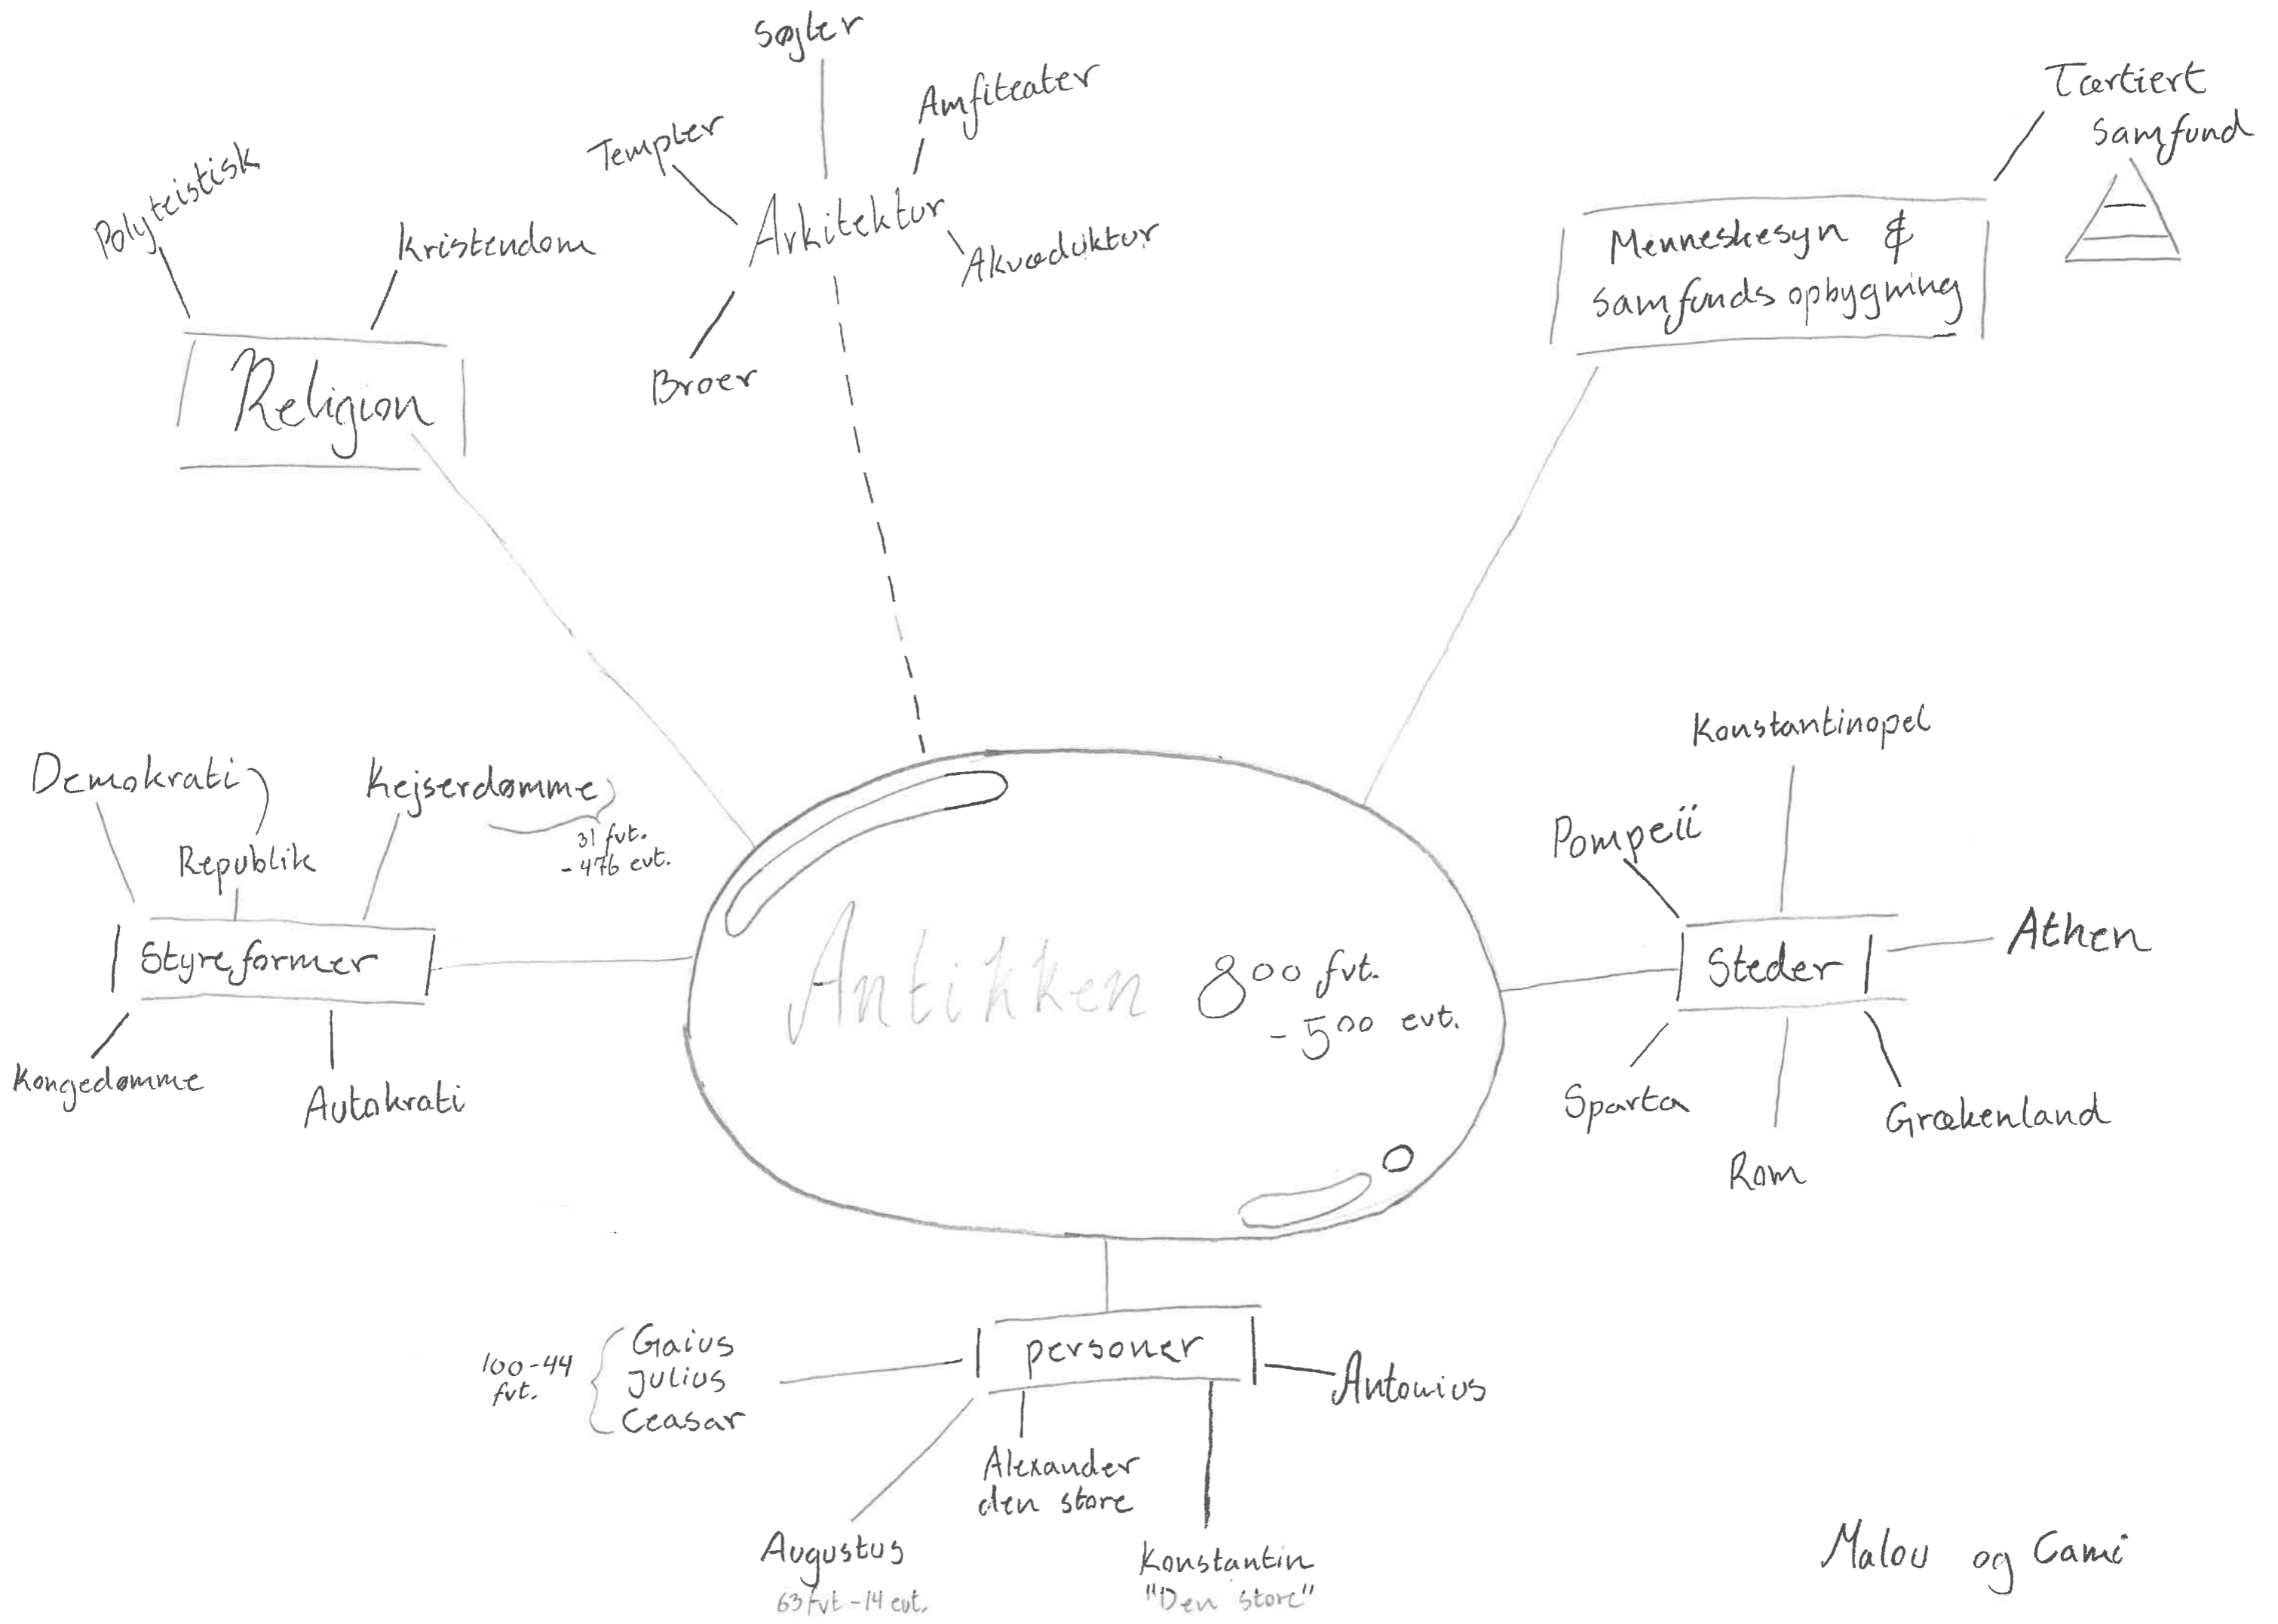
Søjler

Templer

Amfiteater

Arkitektur

Akvædukter

Broer

Polyteistisk

Kristendom

Religion

Tærtiert Samfund

Menneskesyn & samfunds opbygning

Antikken 800 fvt. - 500 evt.

Demokrati

Republik

Kejserdømme

31 fvt. - 476 evt.

Styreformer

Kongedømme

Autokrati

Konstantinopel

Pompeii

Athen

Steder

Sparta

Rom

Grækenland

100-44 fvt.

Gaius Julius Ceasar

personer

Antonius

Alexander den store

Augustus 63 fvt - 14 evt.

Konstantin "Den store"

Malou og Cami